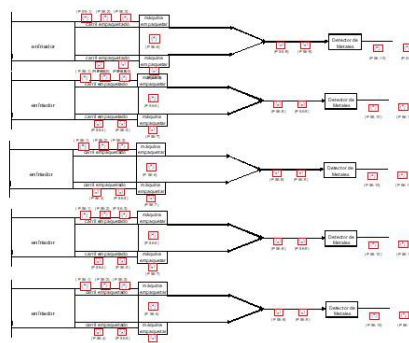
enfriador
carril empaquetador
máquina empaquetadora
carril empaquetador
máquina empaquetadora
Detector de Metales

enfriador
carril empaquetador
máquina empaquetadora
carril empaquetador
máquina empaquetadora
Detector de Metales

enfriador
carril empaquetador
máquina empaquetadora
carril empaquetador
máquina empaquetadora
Detector de Metales

enfriador
carril empaquetador
máquina empaquetadora
carril empaquetador
máquina empaquetadora
Detector de Metales

enfriador
carril empaquetador
máquina empaquetadora
carril empaquetador
máquina empaquetadora
Detector de Metales